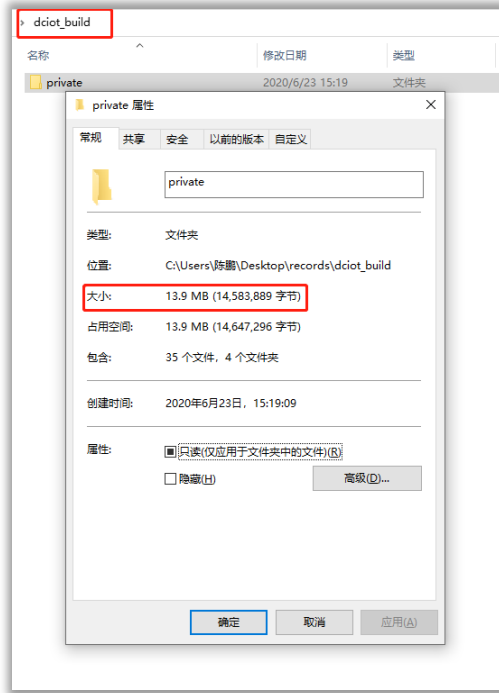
› dciot_build

名称

修改日期

类型

private

2020/6/23 15:19

文件夹

private 属性

×

常规 共享 安全 以前的版本 自定义

private

类型: 文件夹

位置: C:\Users\陈鹏\Desktop\records\dciot_build

大小: 13.9 MB (14,583,889 字节)

占用空间: 13.9 MB (14,647,296 字节)

包含: 35 个文件，4 个文件夹

创建时间: 2020年6月23日，15:19:09

属性: 只读(仅应用于文件夹中的文件)(R)

隐藏(H)

高级(D)...

确定

取消

应用(A)